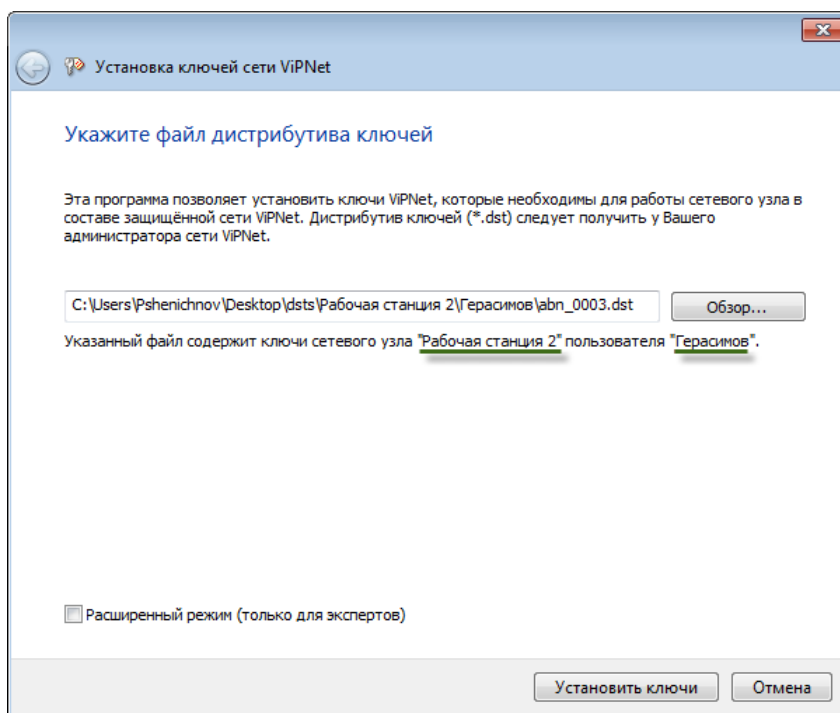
Установка ключей сети ViPNet

Укажите файл дистрибутива ключей

Эта программа позволяет установить ключи ViPNet, которые необходимы для работы сетевого узла в составе защищённой сети ViPNet. Дистрибутив ключей (*.dst) следует получить у Вашего администратора сети ViPNet.

C:\Users\Pshenichnov\Desktop\dsts\Рабочая станция 2\Герасимов\abn_0003.dst

Обзор...

Указанный файл содержит ключи сетевого узла "Рабочая станция 2" пользователя "Герасимов".

Расширенный режим (только для экспертов)

Установить ключи

Отмена